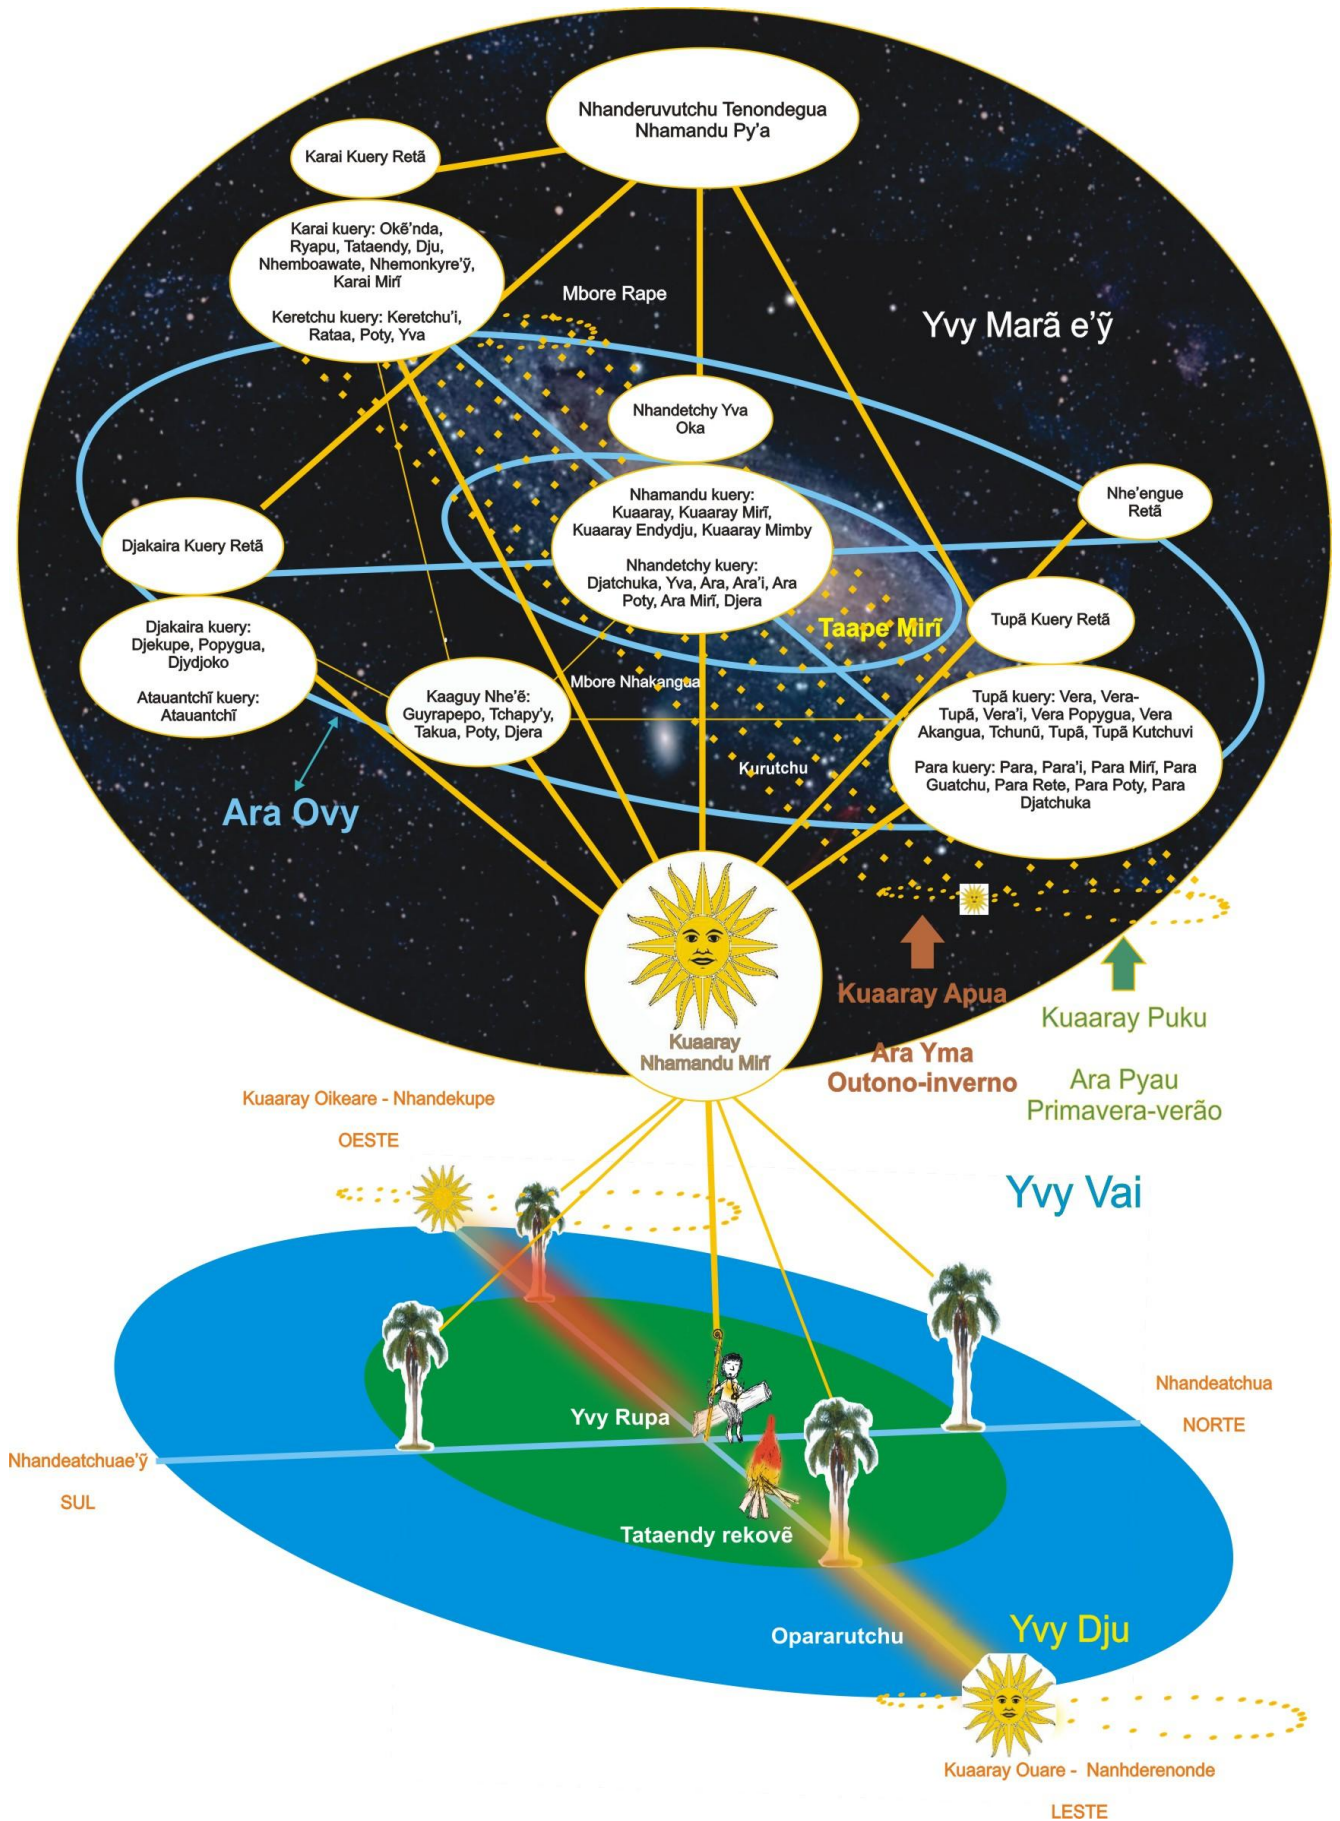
Nhanderuvutchu Tenondegua Nhamandu Py'a

Karai Kuery Retã

Karai kuery: Okẽ'nda, Ryapu, Tataendy, Dju, Nhemboawate, Nhemonkyre'ỹ, Karai Mirĩ

Keretchu kuery: Keretchu'i, Rataa, Poty, Yva

Mbore Rape

Yvy Marã e'ỹ

Nhandetchy Yva Oka

Nhamandu kuery: Kuaaray, Kuaaray Mirĩ, Kuaaray Endydju, Kuaaray Mimby

Nhandetchy kuery: Djatchuka, Yva, Ara, Ara'i, Ara Poty, Ara Mirĩ, Djera

Nhe'engue Retã

Djakaira Kuery Retã

Taape Mirĩ

Tupã Kuery Retã

Djakaira kuery: Djekupe, Popygua, Djydjoko

Atauantchĩ kuery: Atauantchĩ

Kaaguy Nhe'ẽ: Guyrapepo, Tchapy'y, Takua, Poty, Djera

Mbore Nhakangua

Tupã kuery: Vera, Vera-Tupã, Vera'i, Vera Popygua, Vera Akangua, Tchunũ, Tupã, Tupã Kutchuvi

Para kuery: Para, Para'i, Para Mirĩ, Para Guatchu, Para Rete, Para Poty, Para Djatchuka

Kurutchu

Ara Ovy

Kuaaray Nhamandu Mirĩ

Kuaaray Apua

Kuaaray Puku

Ara Yma Outono-inverno

Ara Pyau Primavera-verão

Kuaaray Oikeare - Nhandekupe

OESTE

Yvy Vai

Nhandeatchua

NORTE

Yvy Rupa

Nhandeatchuae'ỹ

SUL

Tataendy rekovẽ

Oppararutchu

Yvy Dju

Kuaaray Ouare - Nanhderenonde

LESTE